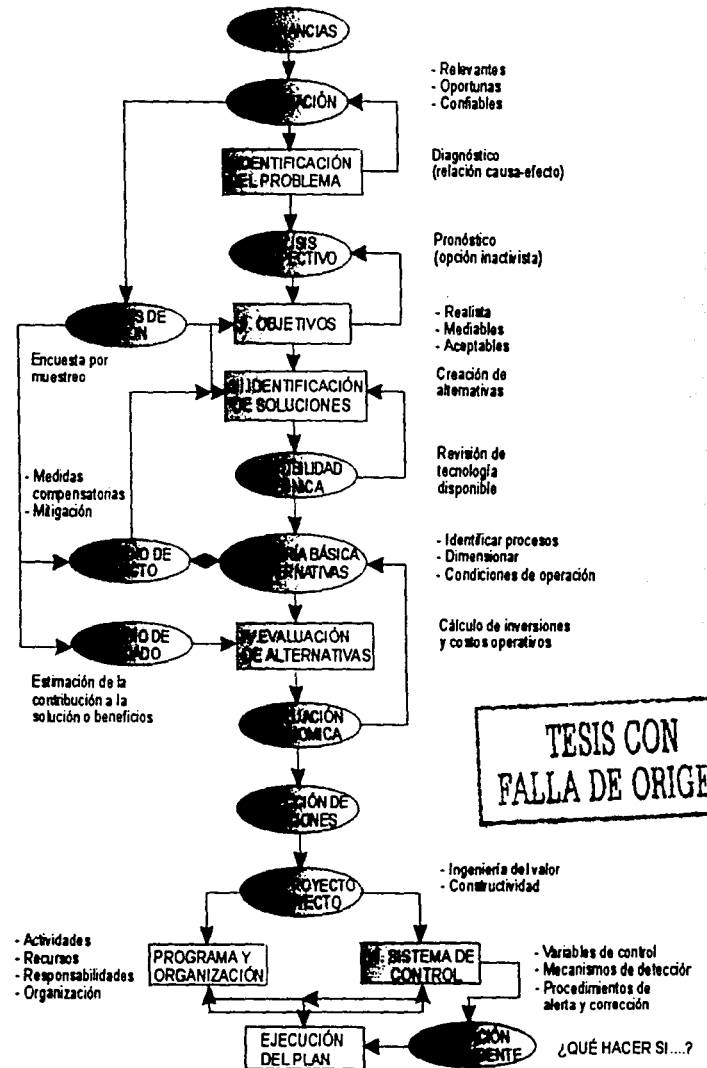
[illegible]NCIAS

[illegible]CIÓN

- Relevantes
- Oportunas
- Confiables

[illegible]IDENTIFICACIÓN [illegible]EL PROBLEMA

Diagnóstico (relación causa-efecto)

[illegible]SIS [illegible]PECTIVO

Pronóstico (opción inactivista)

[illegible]S DE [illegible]ÓN

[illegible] OBJETIVOS

- Realista
- Mediables
- Aceptables

Encuesta por muestreo

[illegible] IDENTIFICACIÓN DE SOLUCIONES

Creación de alternativas

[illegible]BILIDAD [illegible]NICA

Revisión de tecnología disponible

- Medidas compensatorias
- Mitigación

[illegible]O DE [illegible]CTO

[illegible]RÍA BÁSICA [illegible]RNATIVAS

- Identificar procesos
- Dimensionar
- Condiciones de operación

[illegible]IO DE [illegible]ADO

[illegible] EVALUACIÓN DE ALTERNATIVAS

Cálculo de inversiones y costos operativos

Estimación de la contribución a la solución o beneficios

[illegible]UACIÓN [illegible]ÓMICA

TESIS CON FALLA DE ORIGE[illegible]

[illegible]CIÓN DE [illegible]IONES

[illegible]ROYECTO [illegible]RECTO

- Ingeniería del valor
- Constructividad

- Actividades
- Recursos
- Responsabilidades
- Organización

PROGRAMA Y ORGANIZACIÓN

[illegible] SISTEMA DE CONTROL

- Variables de control
- Mecanismos de detección
- Procedimientos de alerta y corrección

EJECUCIÓN DEL PLAN

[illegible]CIÓN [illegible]GENTE

¿QUÉ HACER SI ....?